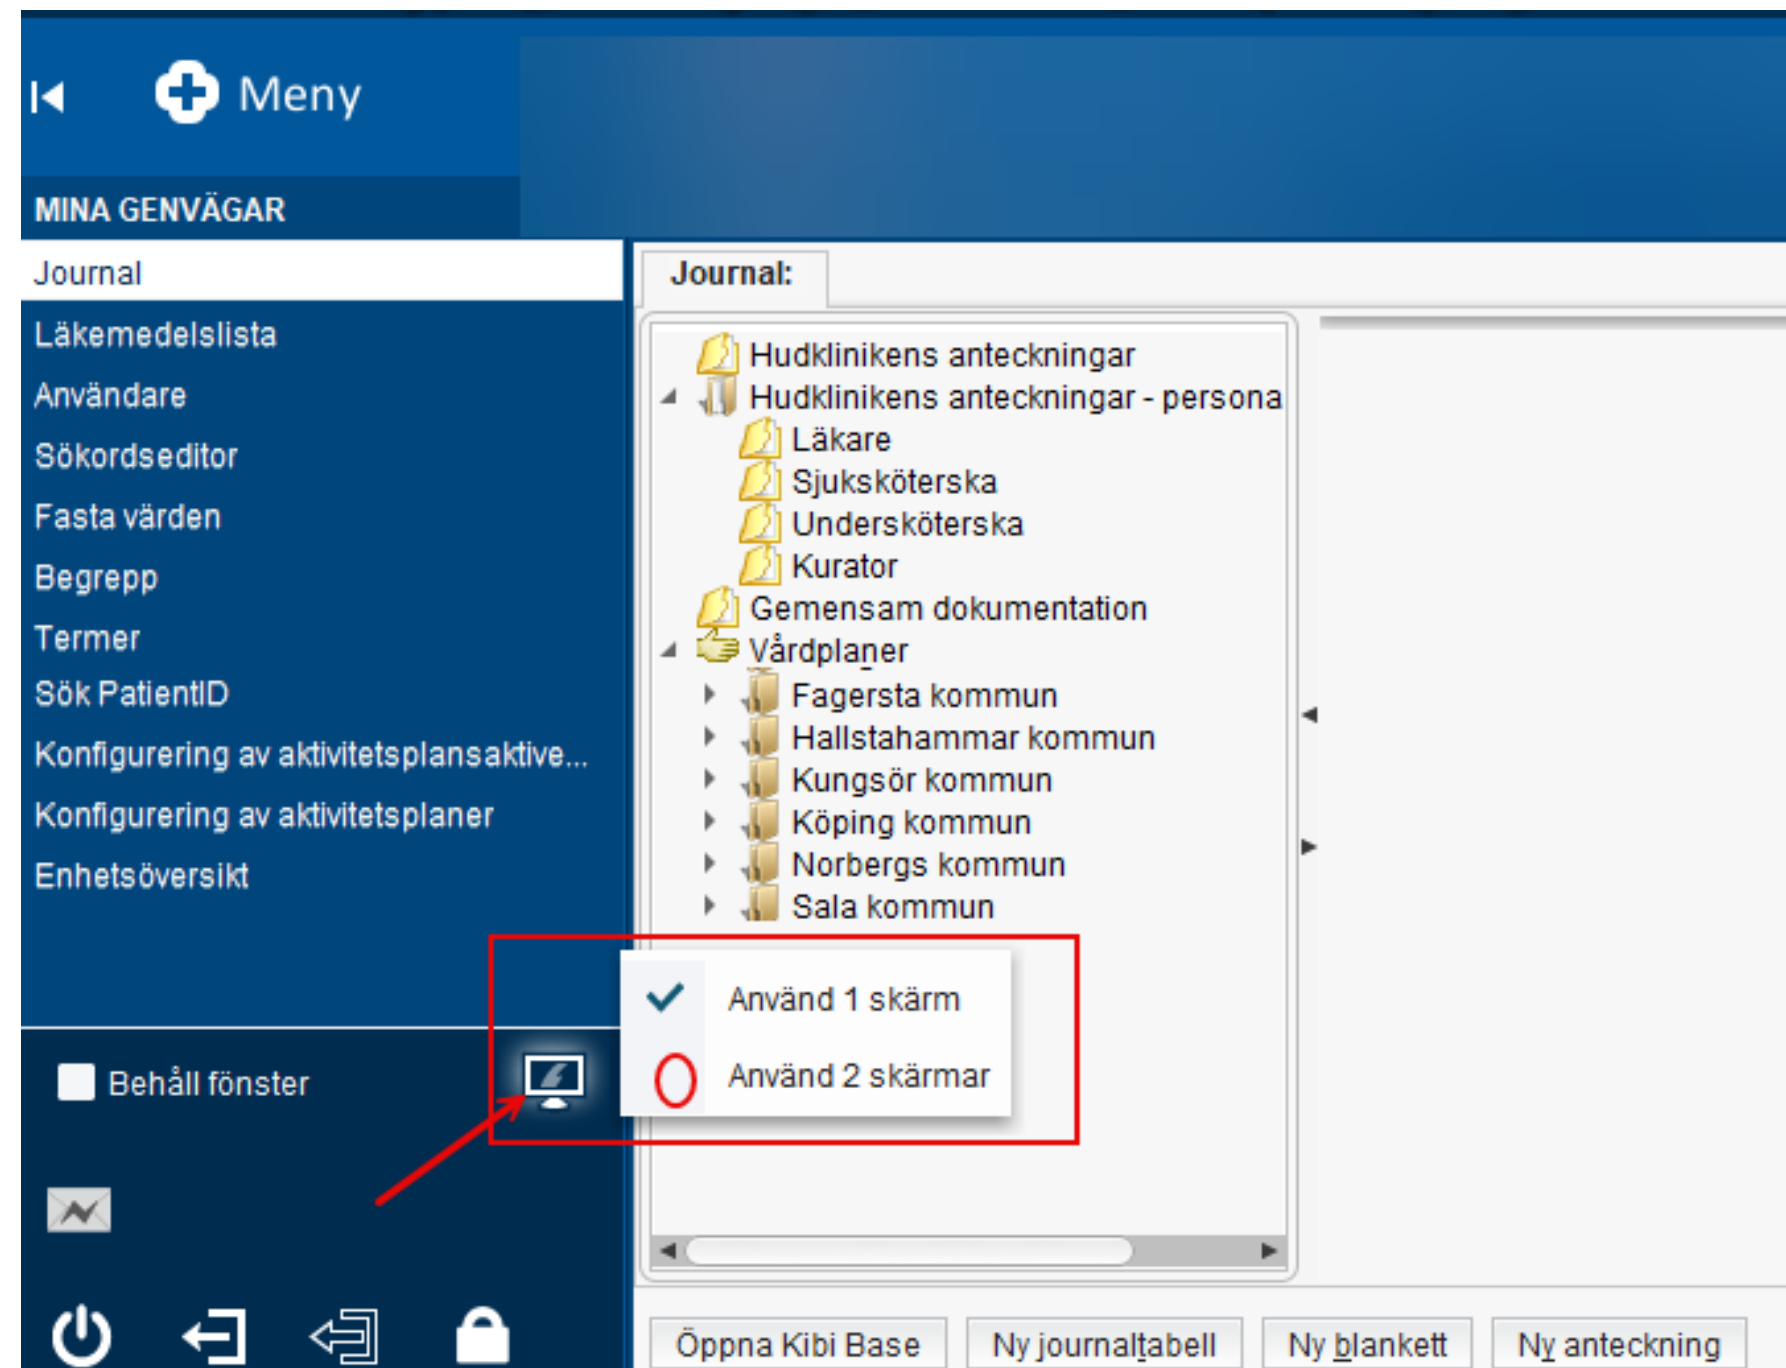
Meny

MINA GENVÄGAR

Journal
Läkemedelslista
Användare
Sökordseditor
Fasta värden
Begrepp
Termer
Sök PatientID
Konfigurering av aktivitetsplansaktive...
Konfigurering av aktivitetsplaner
Enhetsöversikt

Behåll fönster

Journal:

Hudklinikens anteckningar
Hudklinikens anteckningar - persona
Läkare
Sjuksköterska
Undersköterska
Kurator
Gemensam dokumentation
Vårdplaner
Fagersta kommun
Hallstahammar kommun
Kungsör kommun
Köping kommun
Norbergs kommun
Sala kommun

Använd 1 skärm
Använd 2 skärmar

Öppna Kibi Base
Ny journaltabell
Ny blankett
Ny anteckning